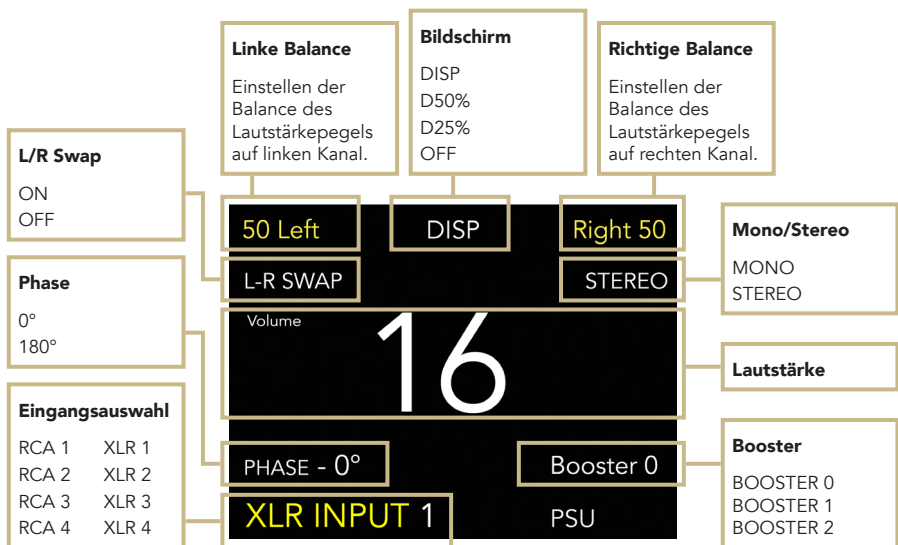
Linke Balance

Einstellen der Balance des Lautstärkepegels auf linken Kanal.

Bildschirm

DISP
D50%
D25%
OFF

Richtige Balance

Einstellen der Balance des Lautstärkepegels auf rechten Kanal.

L/R Swap

ON
OFF

Phase

0°
180°

Eingangsauswahl

RCA 1 XLR 1
RCA 2 XLR 2
RCA 3 XLR 3
RCA 4 XLR 4

50 Left

DISP

Right 50

L-R SWAP

STEREO

Volume

16

PHASE - 0°

Booster 0

XLR INPUT 1

PSU

Mono/Stereo

MONO
STEREO

Lautstärke

Booster

BOOSTER 0
BOOSTER 1
BOOSTER 2